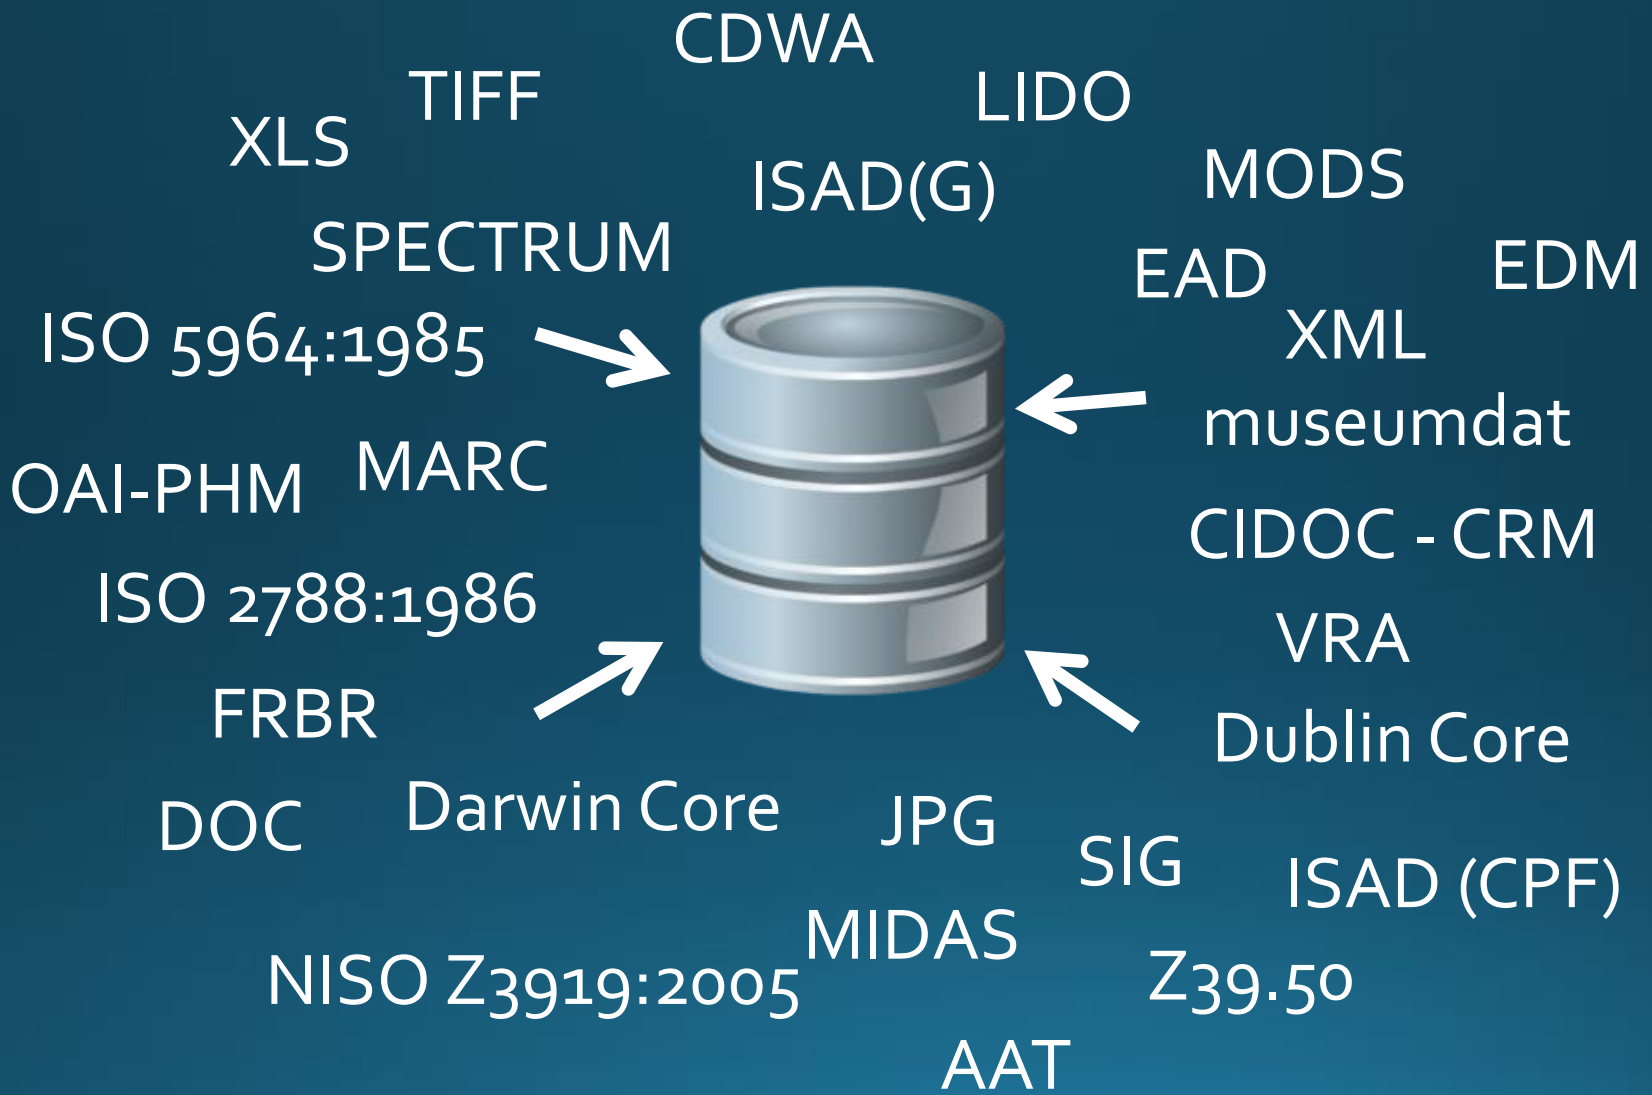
CDWA

TIFF

XLS

LIDO

ISAD(G)

MODS

SPECTRUM

EAD

EDM

ISO 5964:1985

XML

museumdat

OAI-PHM

MARC

CIDOC - CRM

ISO 2788:1986

VRA

FRBR

Dublin Core

DOC

Darwin Core

JPG

SIG

ISAD (CPF)

MIDAS

NISO Z3919:2005

Z39.50

AAT